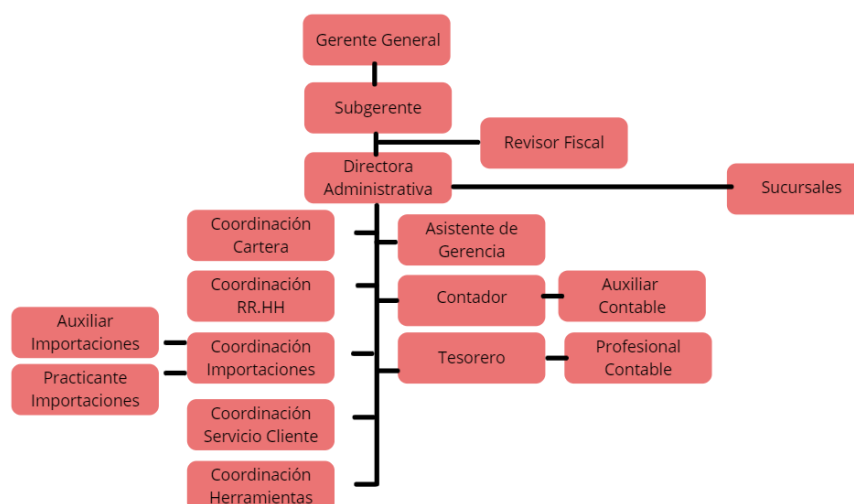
Gerente General

Subgerente

Revisor Fiscal

Directora Administrativa

Sucursales

Coordinación Cartera

Asistente de Gerencia

Coordinación RR.HH

Contador

Auxiliar Contable

Auxiliar Importaciones

Coordinación Importaciones

Tesorero

Profesional Contable

Practicante Importaciones

Coordinación Servicio Cliente

Coordinación Herramientas